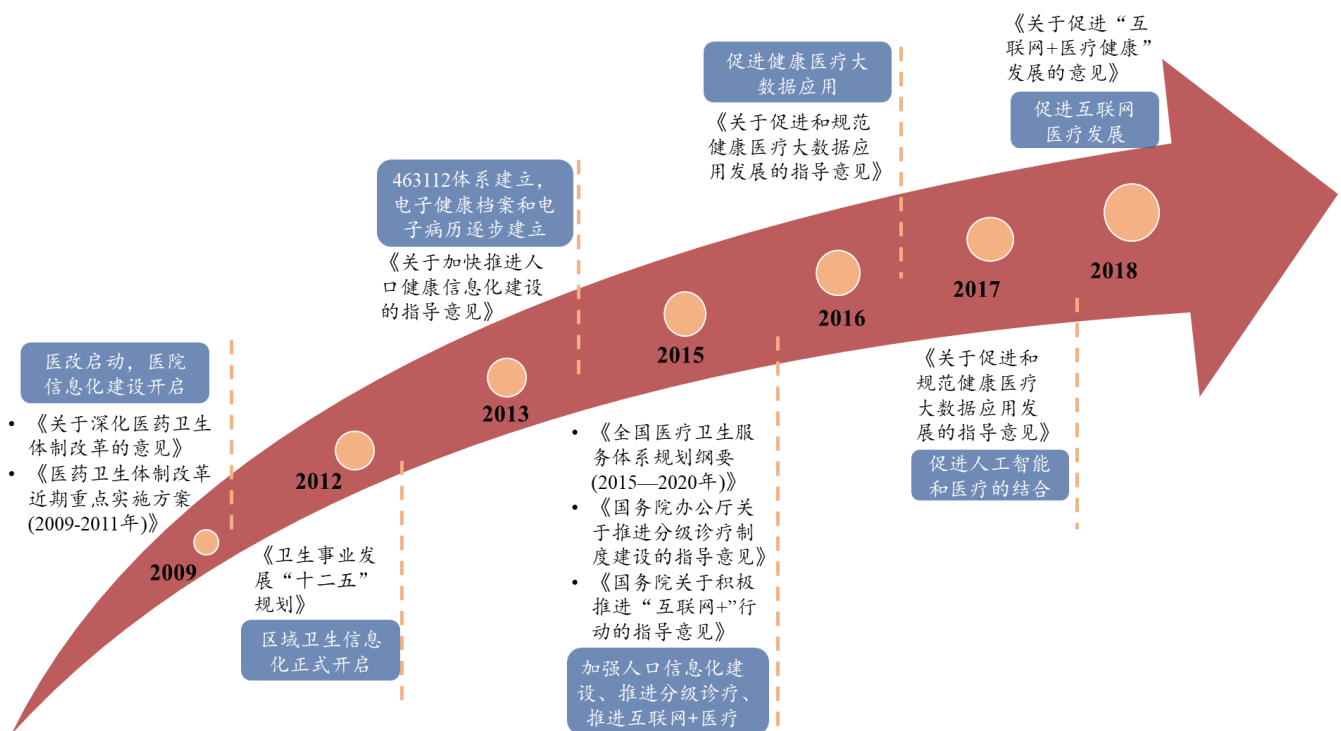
医改启动，医院信息化建设开启

• 《关于深化医药卫生体制改革的意见》
• 《医药卫生体制改革近期重点实施方案(2009-2011年)》

2009

2012

《卫生事业发展“十二五”规划》

区域卫生信息化正式开启

463112体系建立，电子健康档案和电子病历逐步建立

《关于加快推进人口健康信息化建设的指导意见》

2013

2015

• 《全国医疗卫生服务体系规划纲要(2015—2020年)》
• 《国务院办公厅关于推进分级诊疗制度建设的指导意见》
• 《国务院关于积极推进“互联网+”行动的指导意见》

加强人口信息化建设、推进分级诊疗、推进互联网+医疗

促进健康医疗大数据应用

《关于促进和规范健康医疗大数据应用发展的指导意见》

2016

2017

《关于促进和规范健康医疗大数据应用发展的指导意见》

促进人工智能和医疗的结合

《关于促进“互联网+医疗健康”发展的意见》

促进互联网医疗发展

2018